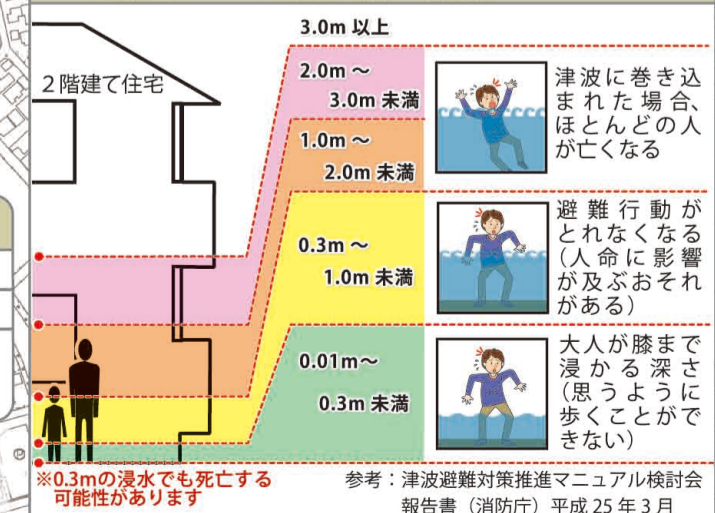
3.0m 以上

2階建て住宅

2.0m ～
3.0m 未満

1.0m ～
2.0m 未満

0.3m ～
1.0m 未満

0.01m～
0.3m 未満

津波に巻き込まれた場合、ほとんどの人が亡くなる

避難行動がとれなくなる（人命に影響が及ぶおそれがある）

大人が膝まで浸かる深さ（思うように歩くことができない）

※0.3mの浸水でも死亡する可能性があります

参考：津波避難対策推進マニュアル検討会報告書（消防庁）平成 25 年 3 月